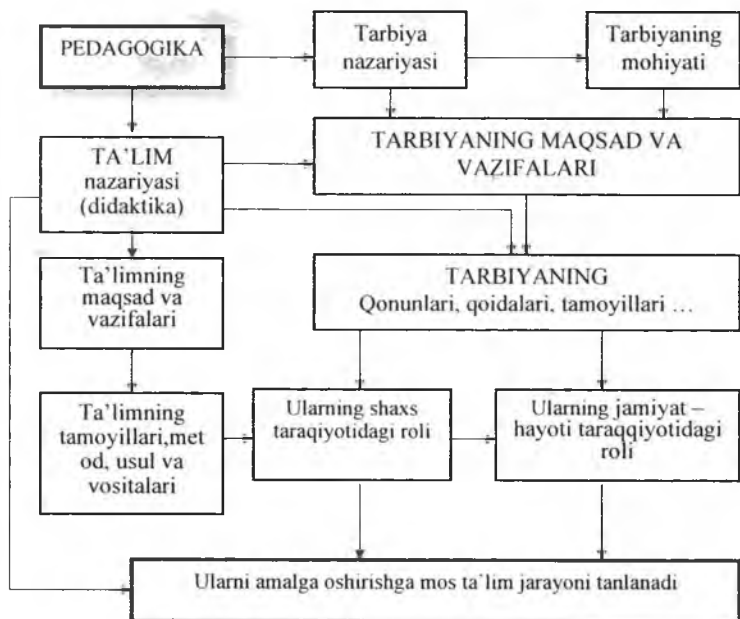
PEDAGOGIKA

Tarbiya nazariyasi

Tarbiyaning mohiyati

TA'LIM nazariyasi (didaktika)

TARBIYANING MAQSAD VA VAZIFALARI

Ta'limning maqsad va vazifalari

TARBIYANING
Qonunlari, qoidalari, tamoyillari …

Ta'limning tamoyillari,metod, usul va vositalari

Ularning shaxs taraqiyotidagi roli

Ularning jamiyat – hayoti taraqqiyotidagi roli

Ularni amalga oshirishga mos ta'lim jarayoni tanlanadi